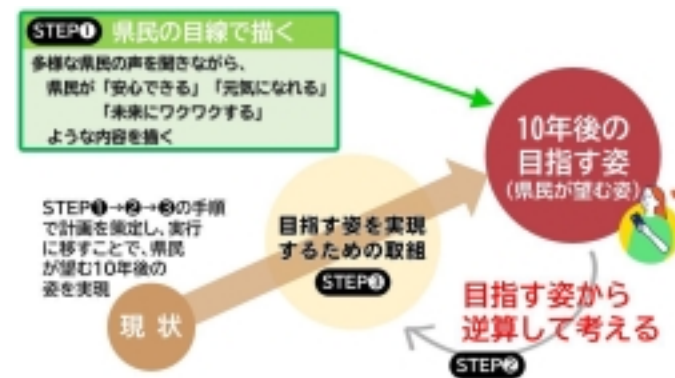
STEP❶ 県民の目線で描く

多様な県民の声を聞きながら、
県民が「安心できる」「元気になれる」
「未来にワクワクする」
ような内容を描く

10年後の
目指す姿
(県民が望む姿)

STEP❶→❷→❸の手順で計画を策定し、実行に移すことで、県民が望む10年後の姿を実現

目指す姿を実現するための取組

STEP❸

現 状

目指す姿から
逆算して考える

STEP❷